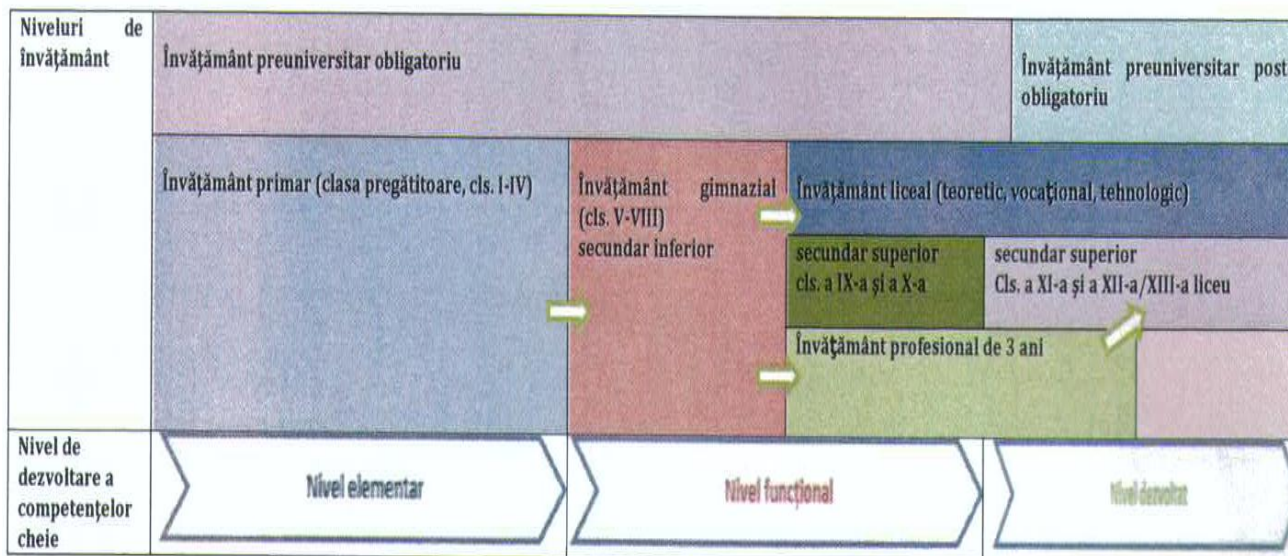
Niveluri de învățământ

Învățământ preuniversitar obligatoriu

Învățământ preuniversitar post obligatoriu

Învățământ primar (clasa pregătitoare, cls. I-IV)

Învățământ gimnazial (cls. V-VIII) secundar inferior

Învățământ liceal (teoretic, vocațional, tehnologic)

secundar superior cls. a IX-a și a X-a

secundar superior Cls. a XI-a și a XII-a/XIII-a liceu

Învățământ profesional de 3 ani

Nivel de dezvoltare a competențelor cheie

Nivel elementar

Nivel funcțional

Nivel dezvoltat